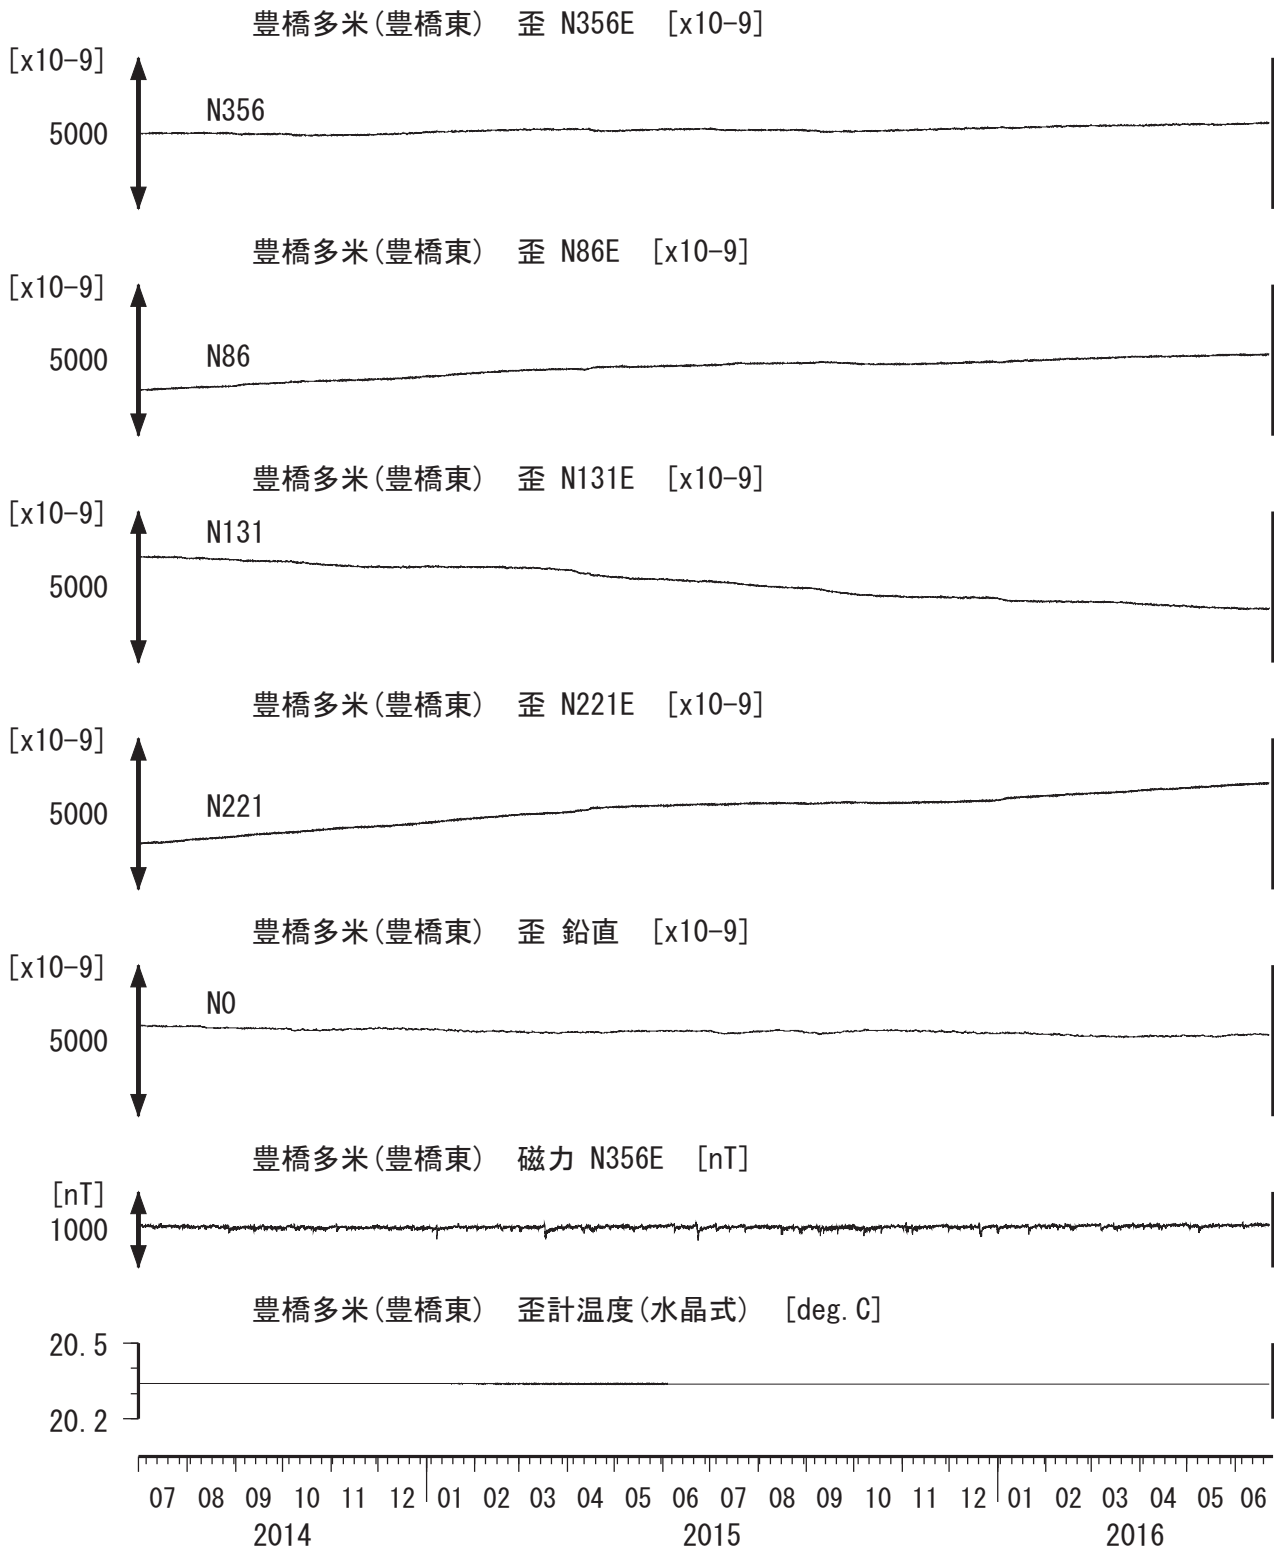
豊橋多米(豊橋東) 歪 N356E [x10-9]

[x10-9]

N356

5000

豊橋多米(豊橋東) 歪 N86E [x10-9]

[x10-9]

5000

N86

豊橋多米(豊橋東) 歪 N131E [x10-9]

[x10-9]

N131

5000

豊橋多米(豊橋東) 歪 N221E [x10-9]

[x10-9]

5000

N221

豊橋多米(豊橋東) 歪 鉛直 [x10-9]

[x10-9]

N0

5000

豊橋多米(豊橋東) 磁力 N356E [nT]

[nT]

1000

豊橋多米(豊橋東) 歪計温度(水晶式) [deg. C]

20. 5

20. 2

07 08 09 10 11 12 01 02 03 04 05 06 07 08 09 10 11 12 01 02 03 04 05 06

2014 2015 2016